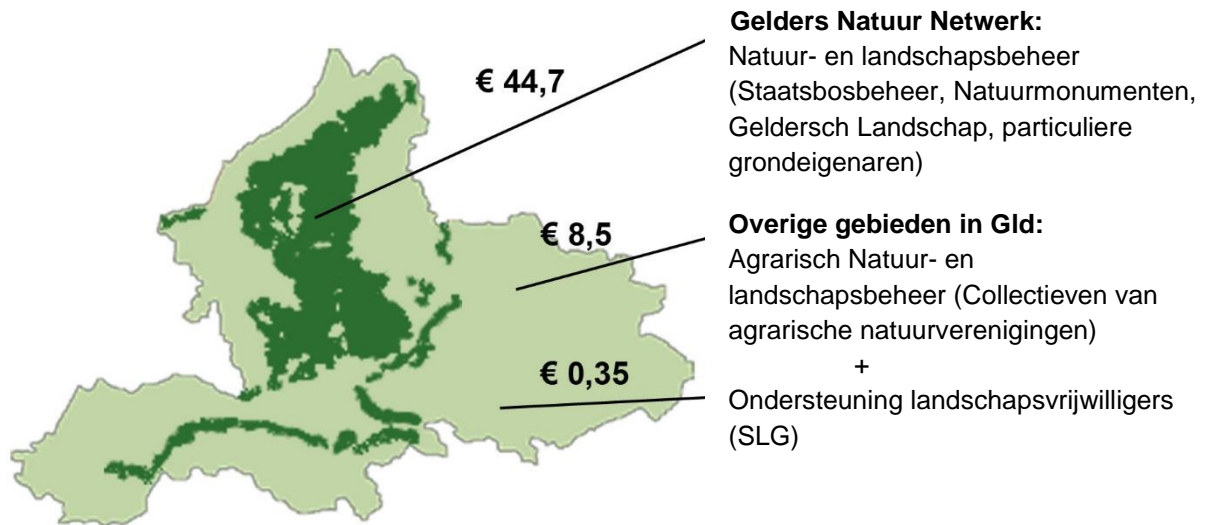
€ 44,7

€ 8,5

€ 0,35

**Gelders Natuur Netwerk:**
Natuur- en landschapsbeheer (Staatsbosbeheer, Natuurmonumenten, Geldersch Landschap, particuliere grondeigenaren)

**Overige gebieden in Gld:**
Agrarisch Natuur- en landschapsbeheer (Collectieven van agrarische natuurverenigingen)
+
Ondersteuning landschapsvrijwilligers (SLG)